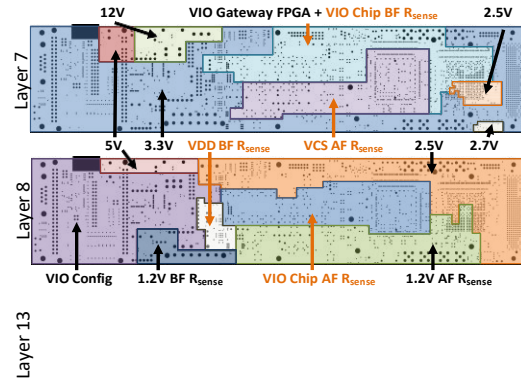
12V

VIO Gateway FPGA + VIO Chip BF $R_{sense}$

2.5V

Layer 7

5V

3.3V

VCS AF $R_{sense}$

2.7V

VDD BF $R_{sense}$

2.5V

Layer 8

VIO Config

1.2V BF $R_{sense}$

VIO Chip AF $R_{sense}$

1.2V AF $R_{sense}$

Layer 13